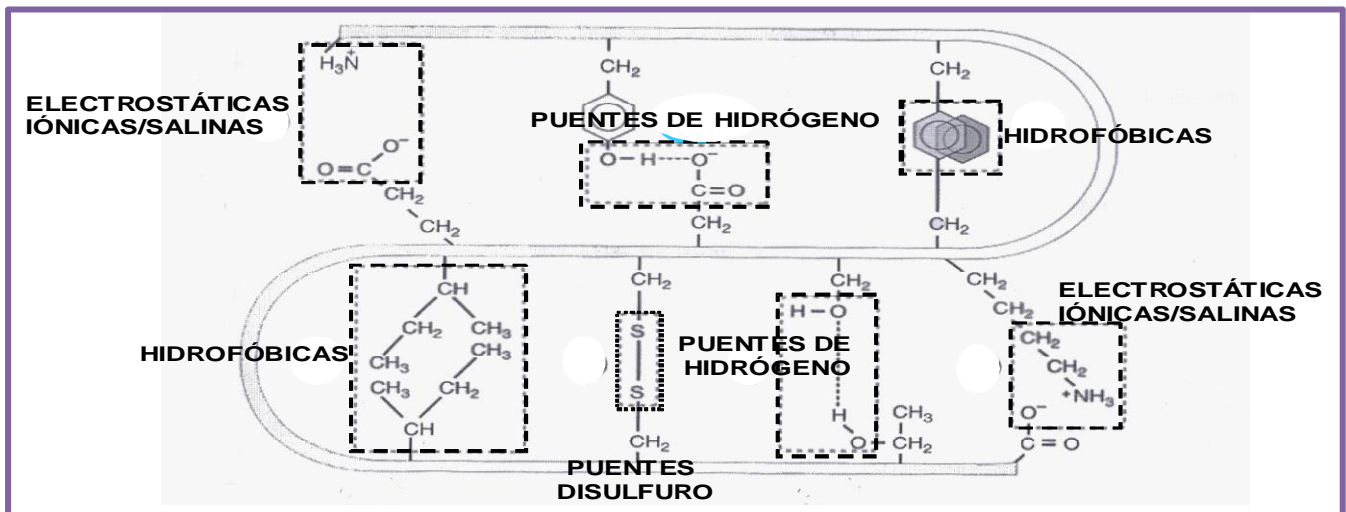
$H_3\overset{+}{N}$

ELECTROSTÁTICAS IÓNICAS/SALINAS

$O^-$

$O=C$

$CH_2$

$CH_2$

$CH_2$

PUENTES DE HIDRÓGENO

$O-H----O^-$

$C=O$

$CH_2$

$CH_2$

HIDROFÓBICAS

$CH_2$

HIDROFÓBICAS

CH

$CH_2$ $CH_3$

$CH_3$ $CH_3$

$CH_3$ $CH_2$

CH

$CH_2$

S

S

$CH_2$

PUENTES DISULFURO

$CH_2$

PUENTES DE HIDRÓGENO

$H-O$

H

$O-CH_2$

$CH_3$

$CH_2$

$CH_2$

ELECTROSTÁTICAS IÓNICAS/SALINAS

$CH_2$

$CH_2$

$^+NH_3$

$O^-$

$C=O$